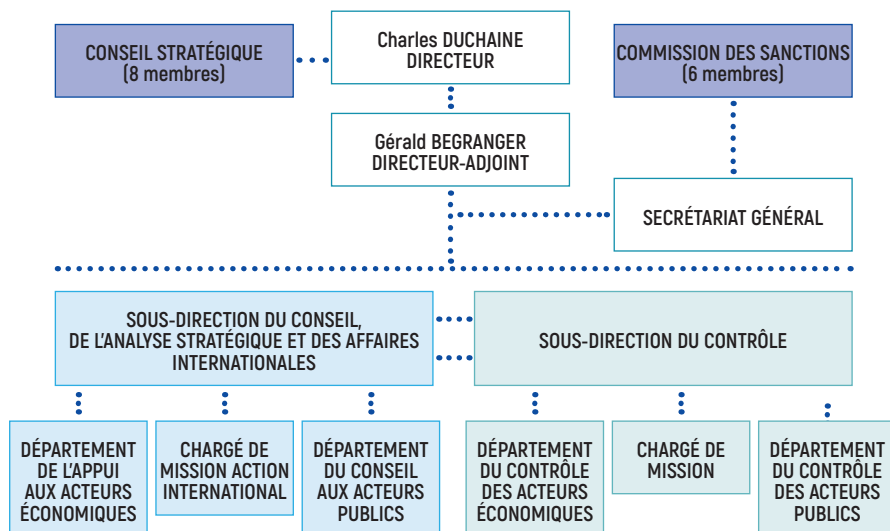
CONSEIL STRATÉGIQUE
(8 membres)

Charles DUCHAINE
DIRECTEUR

COMMISSION DES SANCTIONS
(6 membres)

Gérald BEGRANGER
DIRECTEUR-ADJOINT

SECRÉTARIAT GÉNÉRAL

SOUS-DIRECTION DU CONSEIL, DE L'ANALYSE STRATÉGIQUE ET DES AFFAIRES INTERNATIONALES

SOUS-DIRECTION DU CONTRÔLE

DÉPARTEMENT DE L'APPUI AUX ACTEURS ÉCONOMIQUES

CHARGÉ DE MISSION ACTION INTERNATIONAL

DÉPARTEMENT DU CONSEIL AUX ACTEURS PUBLICS

DÉPARTEMENT DU CONTRÔLE DES ACTEURS ÉCONOMIQUES

CHARGÉ DE MISSION

DÉPARTEMENT DU CONTRÔLE DES ACTEURS PUBLICS